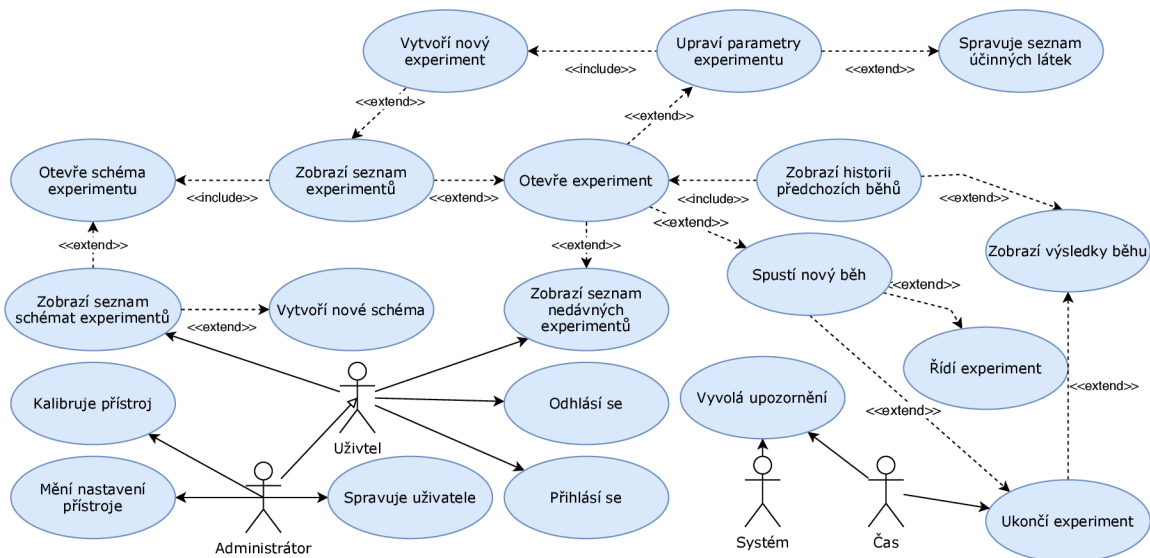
Vytvoří nový experiment

<<include>>

Upraví parametry experimentu

<<extend>>

Spravuje seznam účinných látek

<<extend>>

<<extend>>

Otevře schéma experimentu

<<include>>

Zobrazí seznam experimentů

<<extend>>

Otevře experiment

<<include>>

Zobrazí historii předchozích běhů

<<extend>>

<<extend>>

<<extend>>

<<extend>>

Zobrazí výsledky běhu

Zobrazí seznam schémat experimentů

<<extend>>

Vytvoří nové schéma

Zobrazí seznam nedávných experimentů

Spustí nový běh

<<extend>>

Řídí experiment

<<extend>>

<<extend>>

Kalibruje přístroj

Uživtel

Odhlásí se

Vyvolá upozornění

Mění nastavení přístroje

Spravuje uživatele

Přihlásí se

Administrátor

Systém

Čas

Ukončí experiment